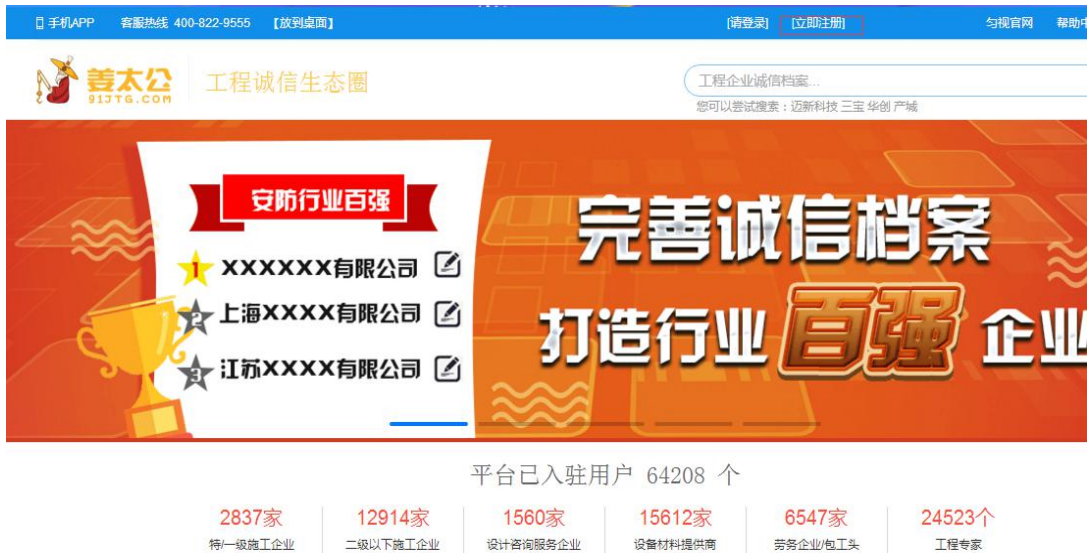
手机APP 客服热线 400-822-9555 【放到桌面】 [请登录] [立即注册] 匀视官网 帮助中

姜太公 91JTG.COM 工程诚信生态圈

工程企业诚信档案...
您可以尝试搜索：迈新科技 三宝 华创 产城

安防行业百强
1 XXXXXX有限公司
2 上海XXXX有限公司
3 江苏XXXX有限公司

完善诚信档案
打造行业百强企业

平台已入驻用户 64208 个

| 2837家 | 12914家 | 1560家 | 15612家 | 6547家 | 24523个 |
|---|---|---|---|---|---|
| 特/一级施工企业 | 二级以下施工企业 | 设计咨询服务企业 | 设备材料提供商 | 劳务企业/包工头 | 工程专家 |